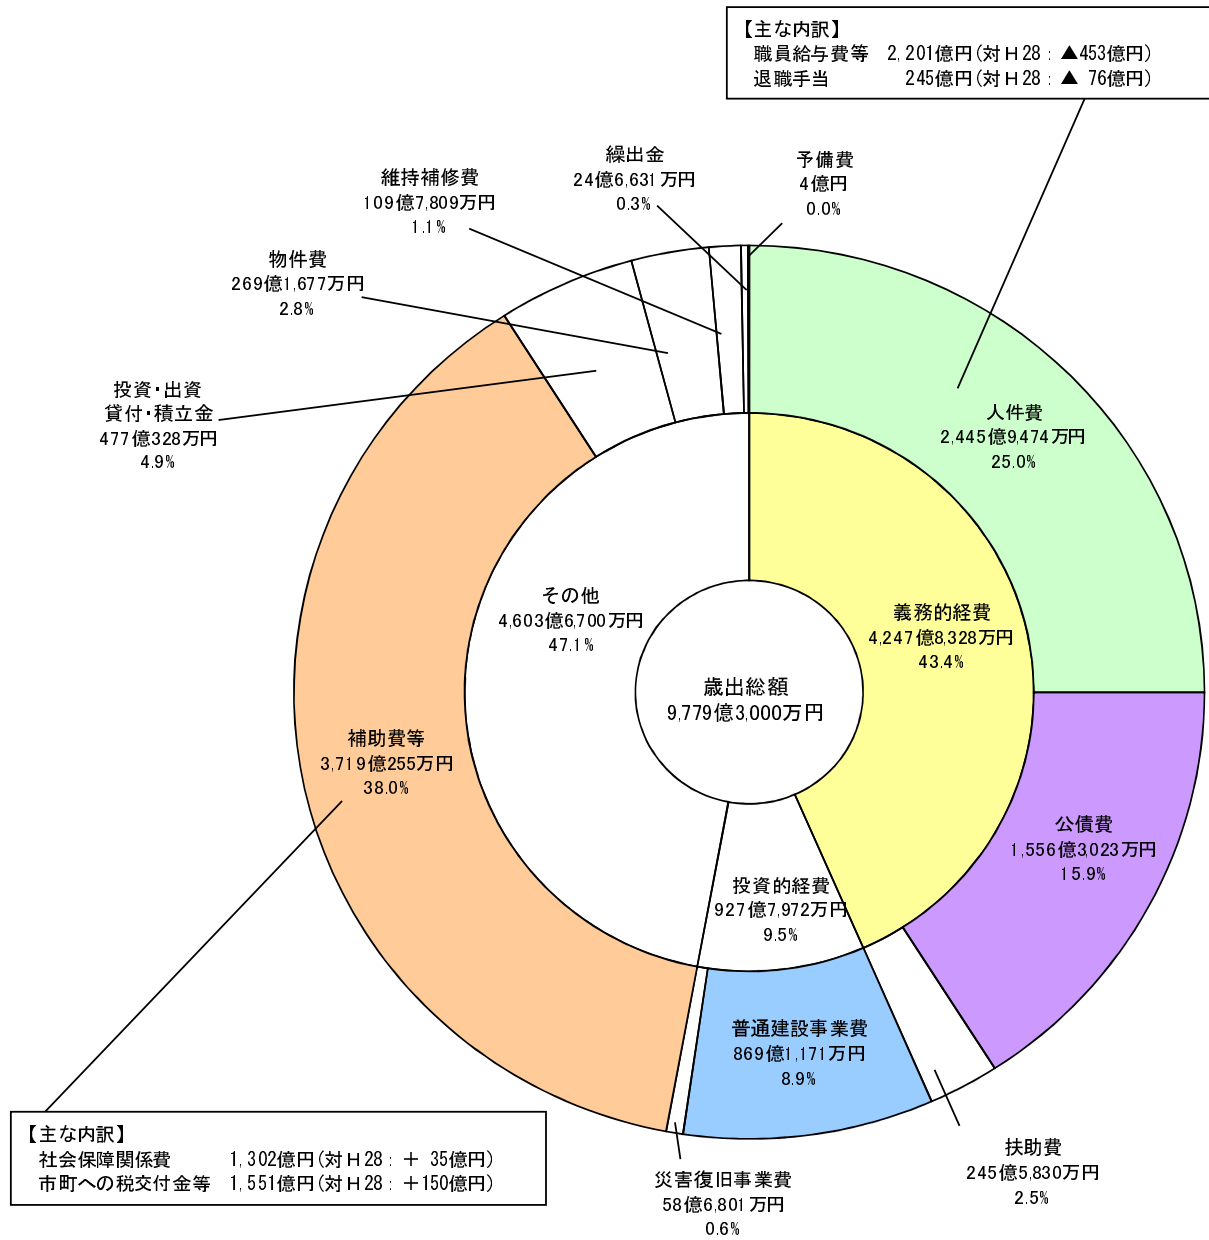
【主な内訳】
職員給与費等　2,201億円（対Ｈ28：▲453億円）
退職手当　245億円（対Ｈ28：▲ 76億円）

繰出金
24億6,631万円
0.3%

予備費
4億円
0.0%

維持補修費
109億7,809万円
1.1%

物件費
269億1,677万円
2.8%

投資・出資
貸付・積立金
477億328万円
4.9%

人件費
2,445億9,474万円
25.0%

その他
4,603億6,700万円
47.1%

義務的経費
4,247億8,328万円
43.4%

歳出総額
9,779億3,000万円

補助費等
3,719億255万円
38.0%

公債費
1,556億3,023万円
15.9%

投資的経費
927億7,972万円
9.5%

普通建設事業費
869億1,171万円
8.9%

【主な内訳】
社会保障関係費　1,302億円（対Ｈ28：＋ 35億円）
市町への税交付金等　1,551億円（対Ｈ28：＋150億円）

扶助費
245億5,830万円
2.5%

災害復旧事業費
58億6,801万円
0.6%